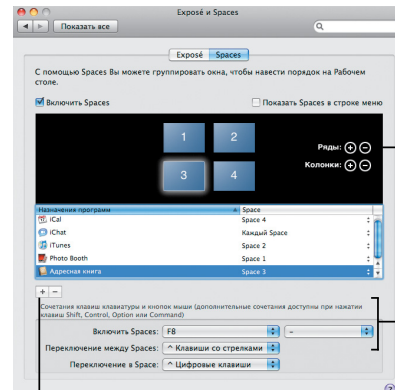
Exposé и Spaces

Показать все

Exposé | Spaces

С помощью Spaces Вы можете группировать окна, чтобы навести порядок на Рабочем столе.

Включить Spaces

Показать Spaces в строке меню

1 2 3 4

Ряды:

Колонки:

| Назначения программ | Space |
|---|---|
| iCal | Space 4 |
| iChat | Каждый Space |
| iTunes | Space 2 |
| Photo Booth | Space 1 |
| Адресная книга | Space 3 |

+ −

Сочетания клавиш клавиатуры и кнопок мыши (дополнительные сочетания доступны при нажатии клавиш Shift, Control, Option или Command)

Включить Spaces: F8 | –

Переключение между Spaces: ^ Клавиши со стрелками

Переключение в Space: ^ Цифровые клавиши

?